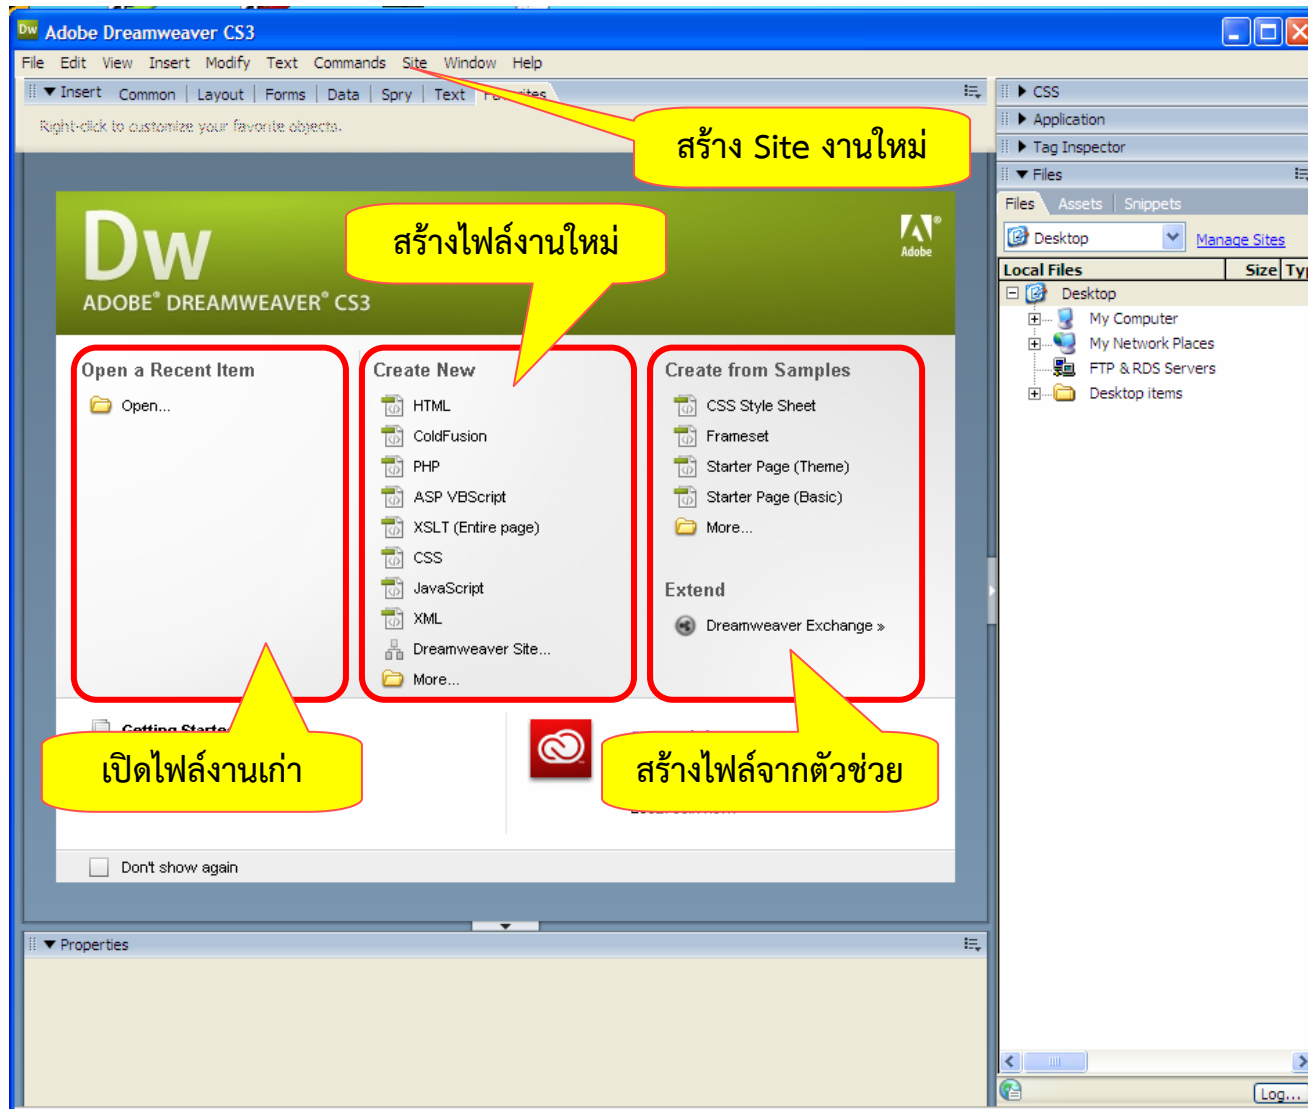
Adobe Dreamweaver CS3

File Edit View Insert Modify Text Commands Site Window Help

Insert Common Layout Forms Data Spry Text Fa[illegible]ites

Right-click to customize your favorite objects.

สร้าง Site งานใหม่

CSS
Application
Tag Inspector
Files

Files Assets Snippets

Desktop Manage Sites

Local Files Size Ty

Desktop
My Computer
My Network Places
FTP & RDS Servers
Desktop items

Dw
ADOBE® DREAMWEAVER® CS3

Adobe

สร้างไฟล์งานใหม่

Open a Recent Item
Open...

Create New
HTML
ColdFusion
PHP
ASP VBScript
XSLT (Entire page)
CSS
JavaScript
XML
Dreamweaver Site...
More...

Create from Samples
CSS Style Sheet
Frameset
Starter Page (Theme)
Starter Page (Basic)
More...

Extend
Dreamweaver Exchange »

Getting Starte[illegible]

เปิดไฟล์งานเก่า

สร้างไฟล์จากตัวช่วย

Don't show again

Properties

Log...